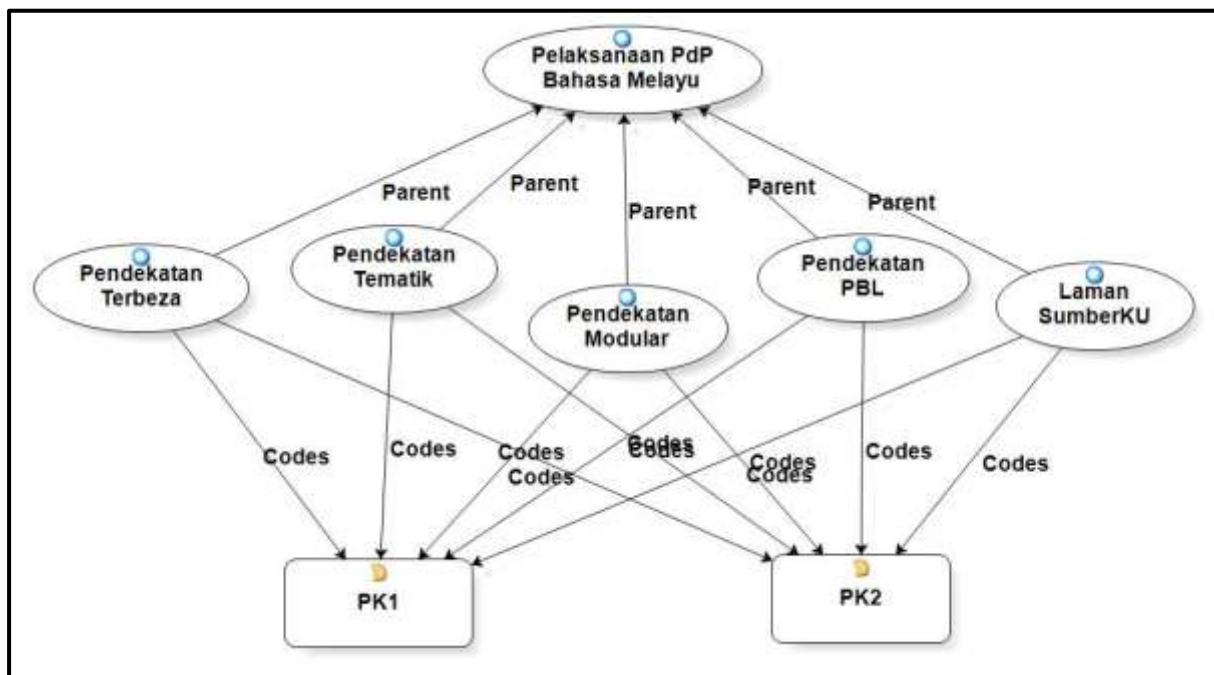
Pelaksanaan PdP Bahasa Melayu

Parent

Parent

Parent

Parent

Parent

Pendekatan Terbeza

Pendekatan Tematik

Pendekatan Modular

Pendekatan PBL

Laman SumberKU

Codes

Codes

Codes

Codes

Codes

Codes

Codes

Codes

Codes

Codes

PK1

PK2